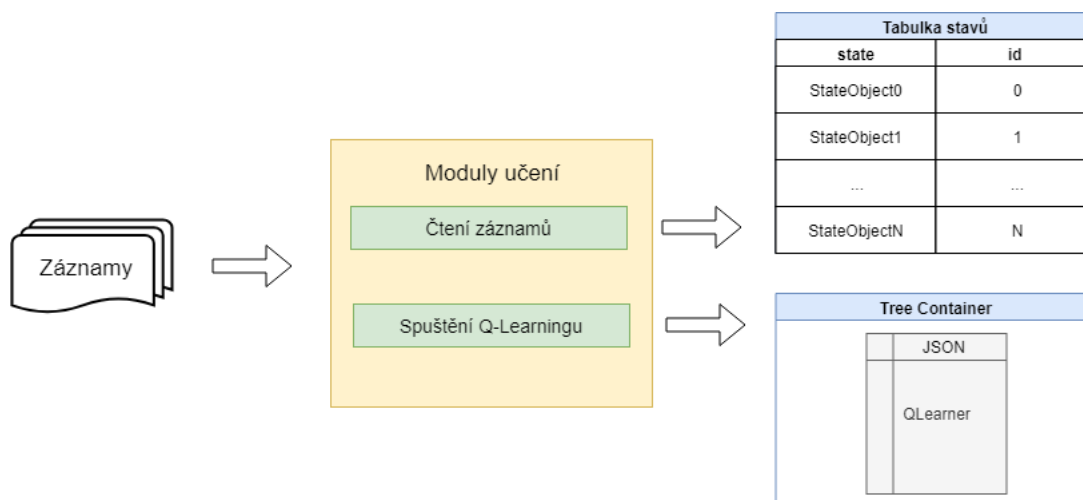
Záznamy

Moduly učení

Čtení záznamů

Spuštění Q-Learningu

Tabulka stavů

| state | id |
|---|---|
| StateObject0 | 0 |
| StateObject1 | 1 |
| ... | ... |
| StateObjectN | N |

Tree Container

JSON

QLearner